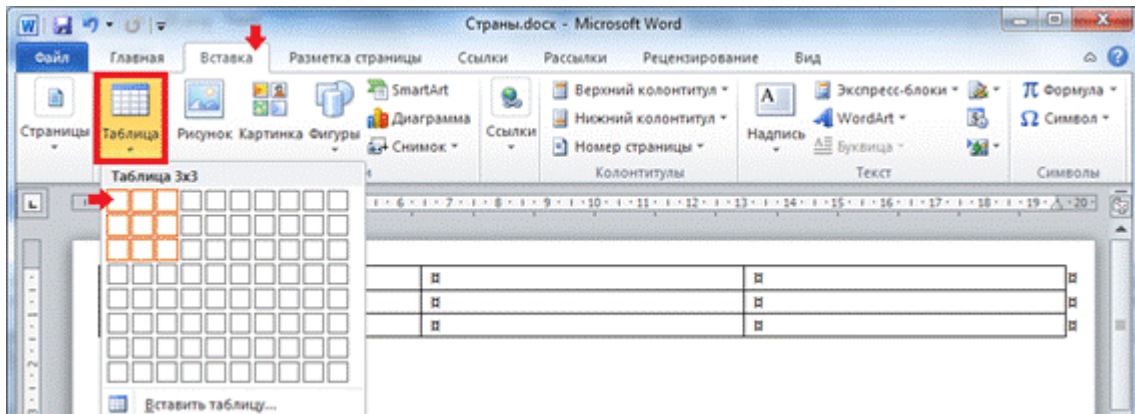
Страны.docx - Microsoft Word

Файл Главная Вставка Разметка страницы Ссылки Рассылки Рецензирование Вид

Страницы Таблица Рисунок Картинка Фигуры SmartArt Диаграмма Снимок Ссылки Верхний колонтитул Нижний колонтитул Номер страницы Колонтитулы Надпись Экспресс-блоки WordArt Буквица Текст Формула Символ Символы

Таблица 3x3

Вставить таблицу...